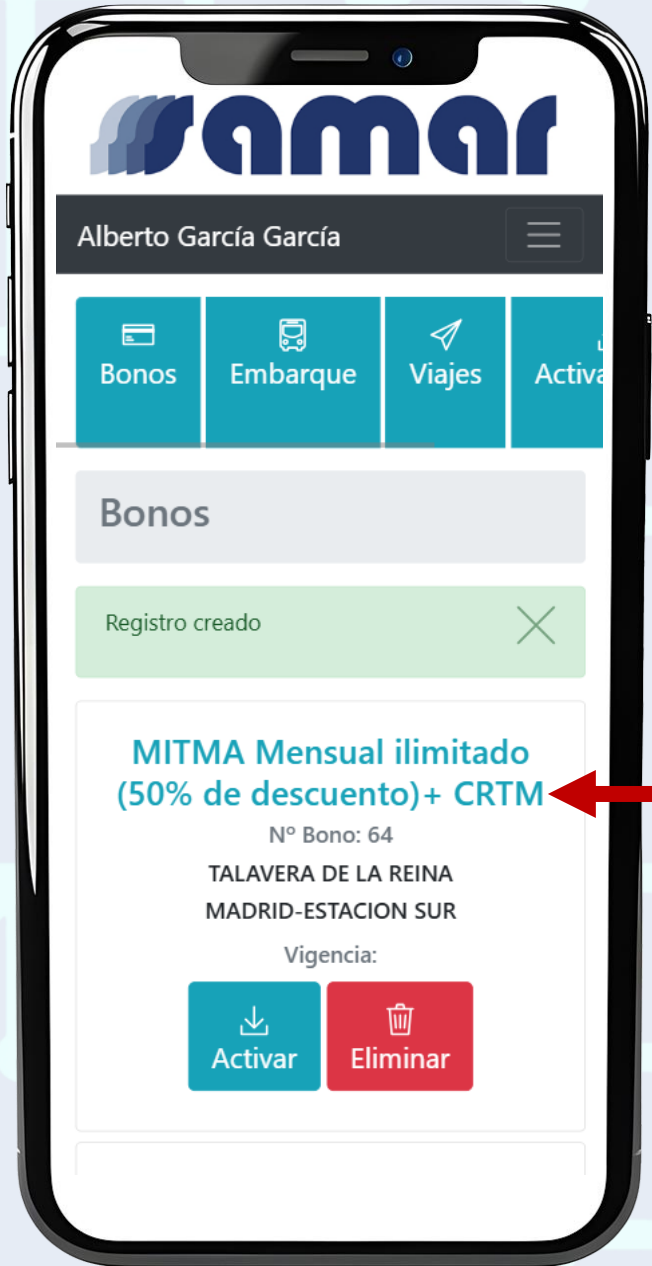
samar

Alberto García García

Bonos

Embarque

Viajes

Activa

Bonos

Registro creado

MITMA Mensual ilimitado (50% de descuento)+ CRTM

Nº Bono: 64

TALAVERA DE LA REINA

MADRID-ESTACION SUR

Vigencia:

Activar

Eliminar